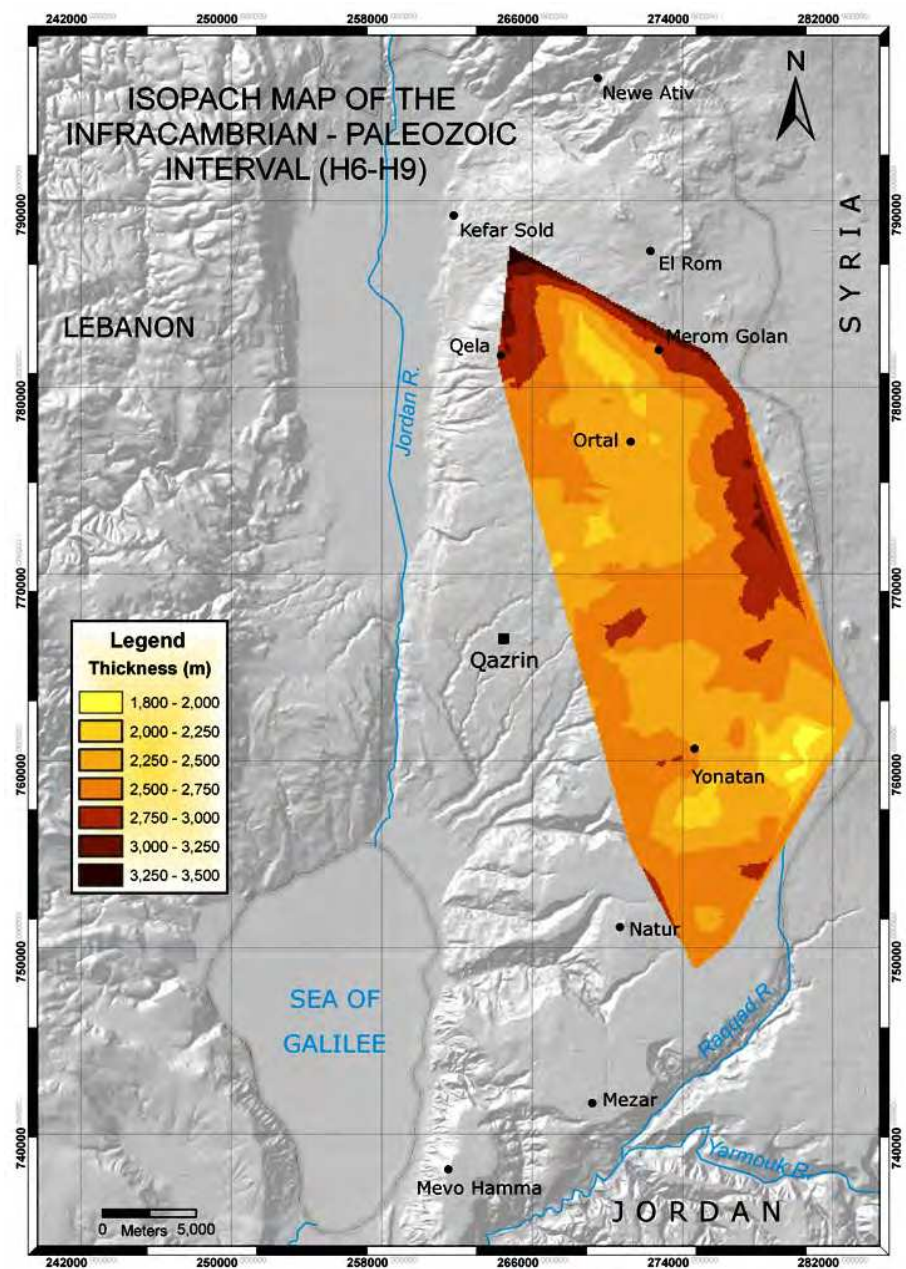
242000 250000 258000 266000 274000 282000

ISOPACH MAP OF THE INFRACAMBRIAN - PALEOZOIC INTERVAL (H6-H9)

N

Newe Ativ

Kefar Sold

El Rom

LEBANON

SYRIA

Qela

Merom Golan

Jordan R.

Ortal

790000
780000
770000
760000
750000
740000

Legend
Thickness (m)

| |
|---|
| 1,800 - 2,000 |
| 2,000 - 2,250 |
| 2,250 - 2,500 |
| 2,500 - 2,750 |
| 2,750 - 3,000 |
| 3,000 - 3,250 |
| 3,250 - 3,500 |

Qazrin

Yonatan

Natur

SEA OF GALILEE

Raqqad R.

Mezar

Yarmouk R.

Mevo Hamma

0 Meters 5,000

JORDAN

242000 250000 258000 266000 274000 282000